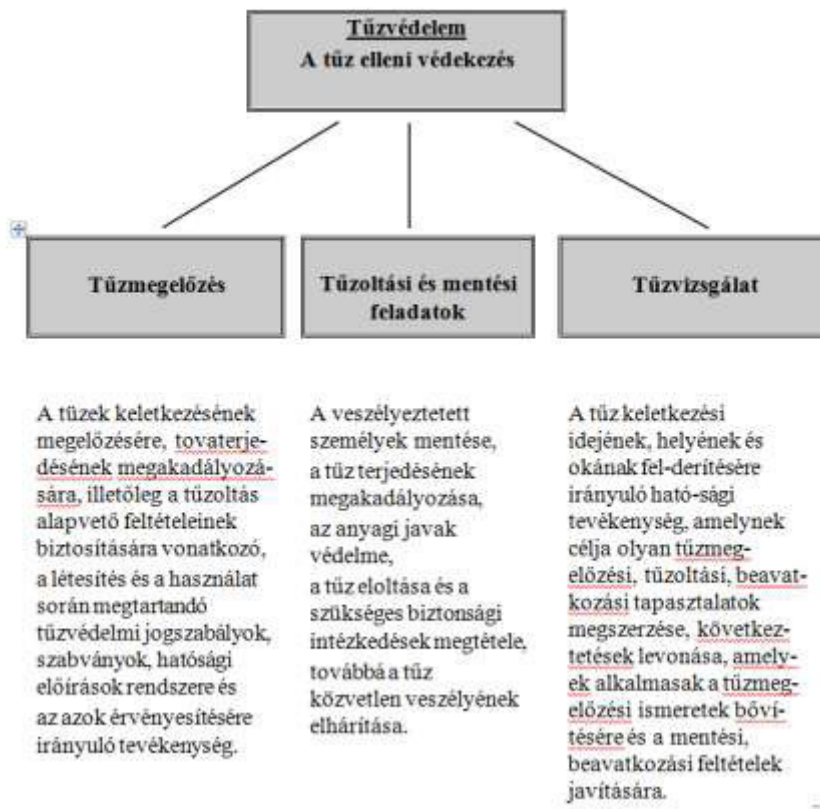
Tűzvédelem
A tűz elleni védekezés

Tűzmegelőzés

Tűzoltási és mentési feladatok

Tűzvizsgálat

A tüzek keletkezésének megelőzésére, tovaterjedésének megakadályozására, illetőleg a tűzoltás alapvető feltételeinek biztosítására vonatkozó, a létesítés és a használat során megtartandó tűzvédelmi jogszabályok, szabványok, hatósági előírások rendszere és az azok érvényesítésére irányuló tevékenység.

A veszélyeztetett személyek mentése, a tűz terjedésének megakadályozása, az anyagi javak védelme, a tűz eloltása és a szükséges biztonsági intézkedések megtétele, továbbá a tűz közvetlen veszélyének elhárítása.

A tűz keletkezési idejének, helyének és okának fel-derítésére irányuló ható-sági tevékenység, amelynek célja olyan tűzmegelőzési, tűzoltási, beavatkozási tapasztalatok megszerzése, következtetések levonása, amelyek alkalmasak a tűzmegelőzési ismeretek bővítésére és a mentési, beavatkozási feltételek javítására.